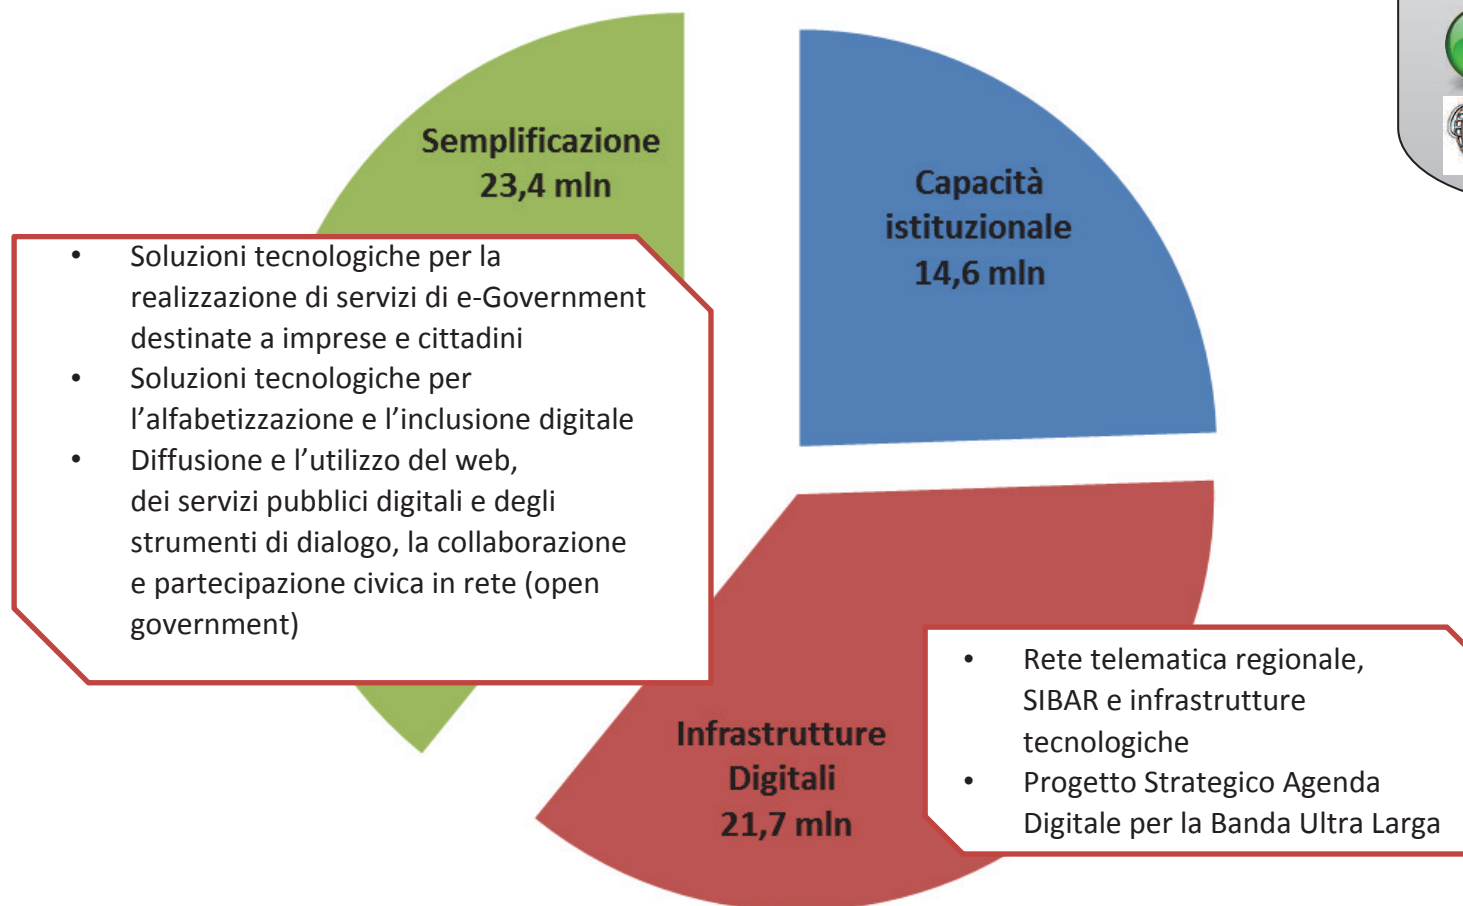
Semplificazione
23,4 mln

Capacità istituzionale
14,6 mln

- Soluzioni tecnologiche per la realizzazione di servizi di e-Government destinate a imprese e cittadini
- Soluzioni tecnologiche per l'alfabetizzazione e l'inclusione digitale
- Diffusione e l'utilizzo del web, dei servizi pubblici digitali e degli strumenti di dialogo, la collaborazione e partecipazione civica in rete (open government)

Infrastrutture Digitali
21,7 mln

- Rete telematica regionale, SIBAR e infrastrutture tecnologiche
- Progetto Strategico Agenda Digitale per la Banda Ultra Larga